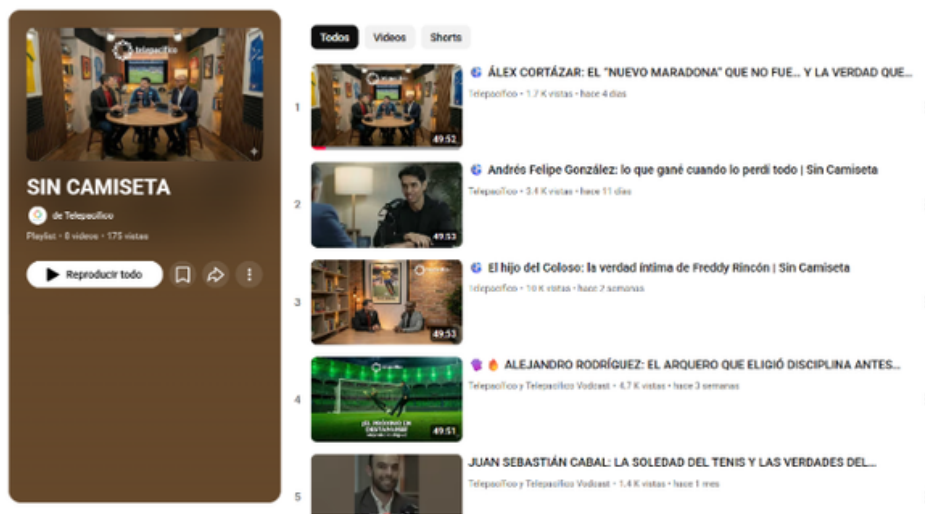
SIN CAMISETA

de Telepacífico

Playlist • 8 videos • 175 vistas

Reproducir todo

Todos Videos Shorts

1 ÁLEX CORTÁZAR: EL "NUEVO MARADONA" QUE NO FUE... Y LA VERDAD QUE...
Telepacífico • 1.7 K vistas • hace 4 días
49:52

2 Andrés Felipe González: lo que gané cuando lo perdí todo | Sin Camiseta
Telepacífico • 3.4 K vistas • hace 11 días
49:53

3 El hijo del Coloso: la verdad íntima de Freddy Rincón | Sin Camiseta
Telepacífico • 10 K vistas • hace 2 semanas
49:53

4 ALEJANDRO RODRÍGUEZ: EL ARQUERO QUE ELIGIÓ DISCIPLINA ANTES...
Telepacífico y Telepacífico Vodcast • 4.7 K vistas • hace 3 semanas
49:51

5 JUAN SEBASTIÁN CABAL: LA SOLEDAD DEL TENIS Y LAS VERDADES DEL...
Telepacífico y Telepacífico Vodcast • 1.4 K vistas • hace 1 mes